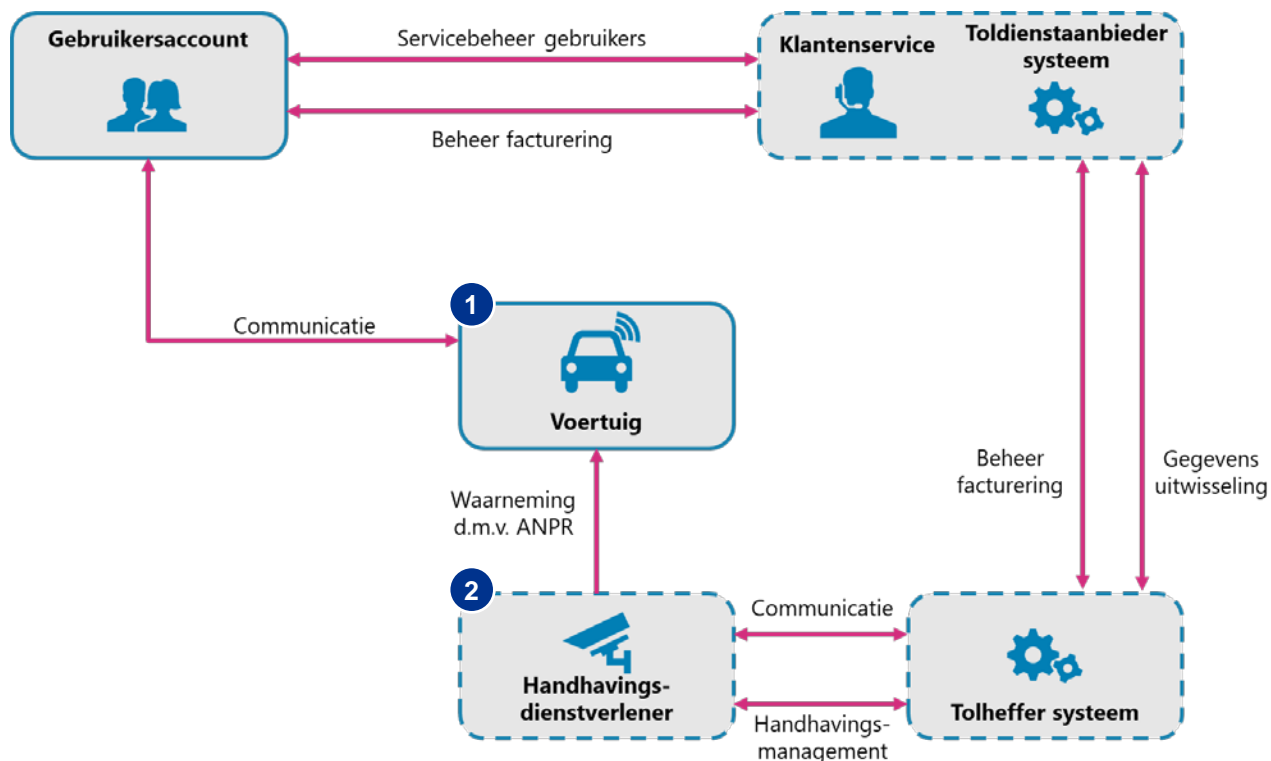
Gebruikersaccount

Servicebeheer gebruikers

Beheer facturering

Klantenservice

Toldienstaanbieder systeem

1

Communicatie

Voertuig

Waarneming d.m.v. ANPR

Beheer facturering

Gegevens uitwisseling

2

Handhavings-dienstverlener

Communicatie

Handhavings-management

Tolheffer systeem